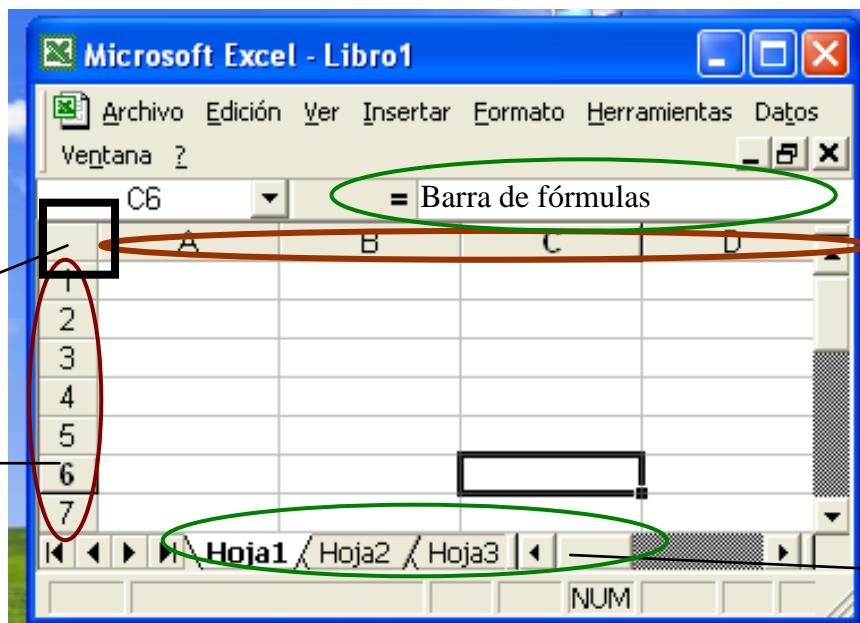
Microsoft Excel - Libro1

Archivo Edición Ver Insertar Formato Herramientas Datos Ventana ?

C6 = Barra de fórmulas

| | A | B | C | D |
|---|---|---|---|---|
| 1 | | | | |
| 2 | | | | |
| 3 | | | | |
| 4 | | | | |
| 5 | | | | |
| 6 | | | | |
| 7 | | | | |

Hoja1 Hoja2 Hoja3

NUM